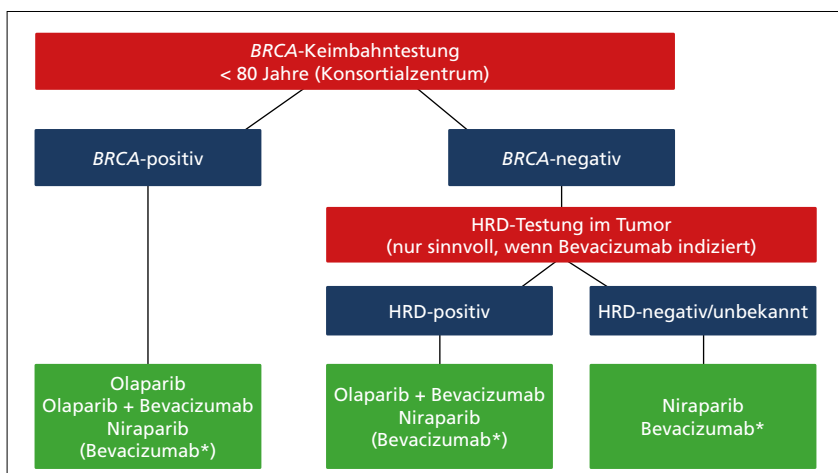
*BRCA*-Keimbahntestung
< 80 Jahre (Konsortialzentrum)

*BRCA*-positiv

*BRCA*-negativ

HRD-Testung im Tumor
(nur sinnvoll, wenn Bevacizumab indiziert)

HRD-positiv

HRD-negativ/unbekannt

Olaparib
Olaparib + Bevacizumab
Niraparib
(Bevacizumab*)

Olaparib + Bevacizumab
Niraparib
(Bevacizumab*)

Niraparib
Bevacizumab*